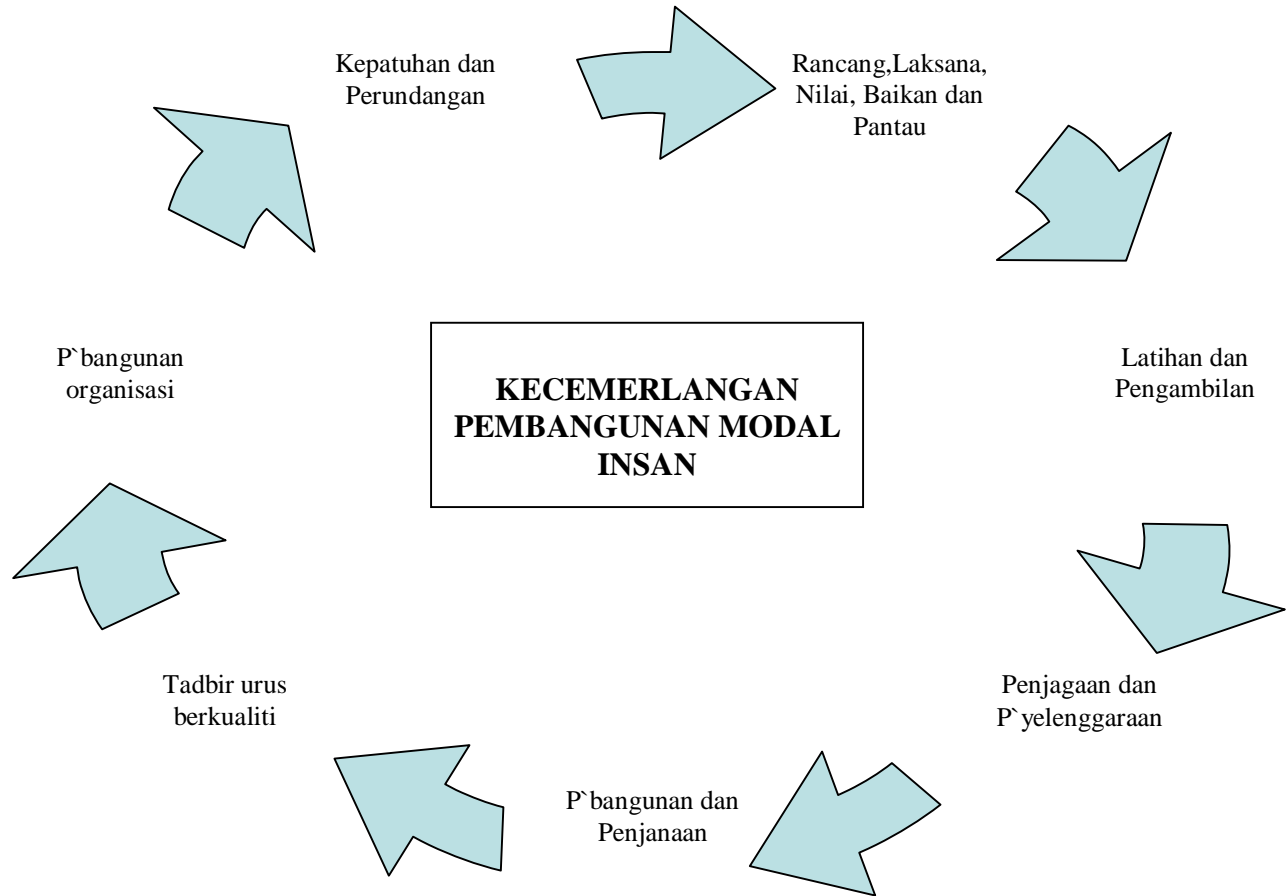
Kepatuhan dan Perundangan

Rancang,Laksana, Nilai, Baikan dan Pantau

P`bangunan organisasi

KECEMERLANGAN PEMBANGUNAN MODAL INSAN

Latihan dan Pengambilan

Tadbir urus berkualiti

Penjagaan dan P`yelenggaraan

P`bangunan dan Penjanaan